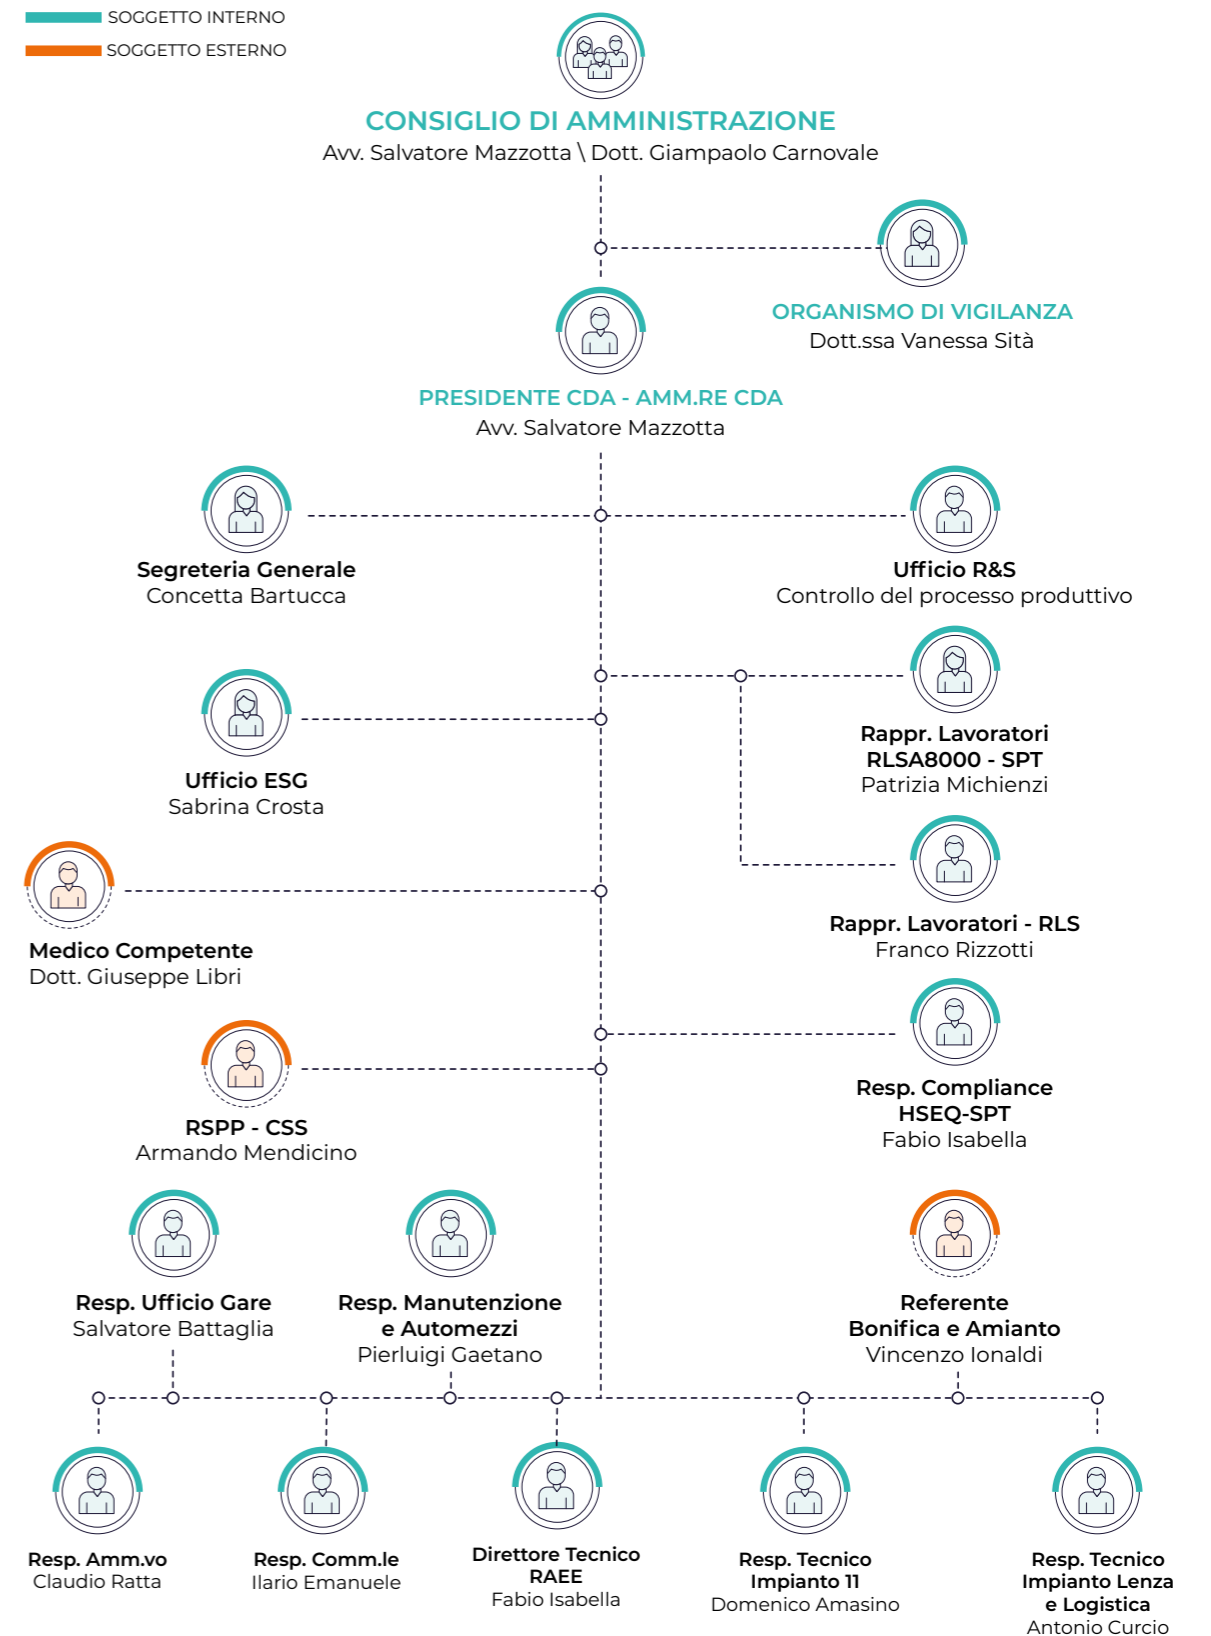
SOGGETTO INTERNO
SOGGETTO ESTERNO

CONSIGLIO DI AMMINISTRAZIONE
Avv. Salvatore Mazzotta \ Dott. Giampaolo Carnovale

ORGANISMO DI VIGILANZA
Dott.ssa Vanessa Sità

PRESIDENTE CDA - AMM.RE CDA
Avv. Salvatore Mazzotta

Segreteria Generale
Concetta Bartucca

Ufficio R&S
Controllo del processo produttivo

Rappr. Lavoratori
RLSA8000 - SPT
Patrizia Michienzi

Ufficio ESG
Sabrina Crosta

Rappr. Lavoratori - RLS
Franco Rizzotti

Medico Competente
Dott. Giuseppe Libri

Resp. Compliance
HSEQ-SPT
Fabio Isabella

RSPP - CSS
Armando Mendicino

Resp. Ufficio Gare
Salvatore Battaglia

Resp. Manutenzione
e Automezzi
Pierluigi Gaetano

Referente
Bonifica e Amianto
Vincenzo Ionaldi

Resp. Amm.vo
Claudio Ratta

Resp. Comm.le
Ilario Emanuele

Direttore Tecnico
RAEE
Fabio Isabella

Resp. Tecnico
Impianto 11
Domenico Amasino

Resp. Tecnico
Impianto Lenza
e Logistica
Antonio Curcio